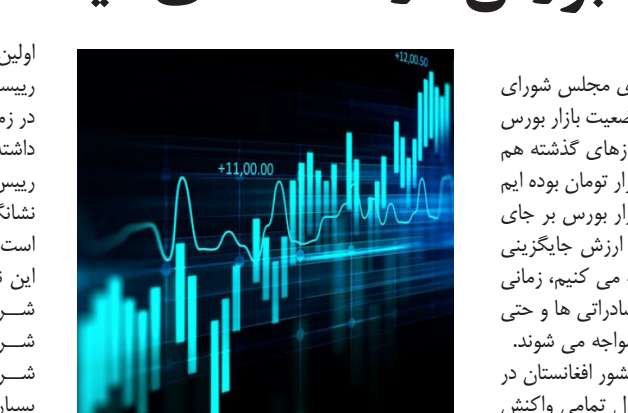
+12,00.50

+11,00.00

ی مجلس شورای
ضعیت بازار بورس
زهای گذشته هم
زار تومان بوده ایم
زار بورس بر جای
ارزش جایگزینی
می کنیم، زمانی
صادراتی ها و حتی
واجه می شوند.
شور افغانستان در
ل تمامی واکنش

اولین
رییس
در زم
داشت
رییس
نشانگ
است
این ش
شـــ
شـــ
شـــ
بسیار